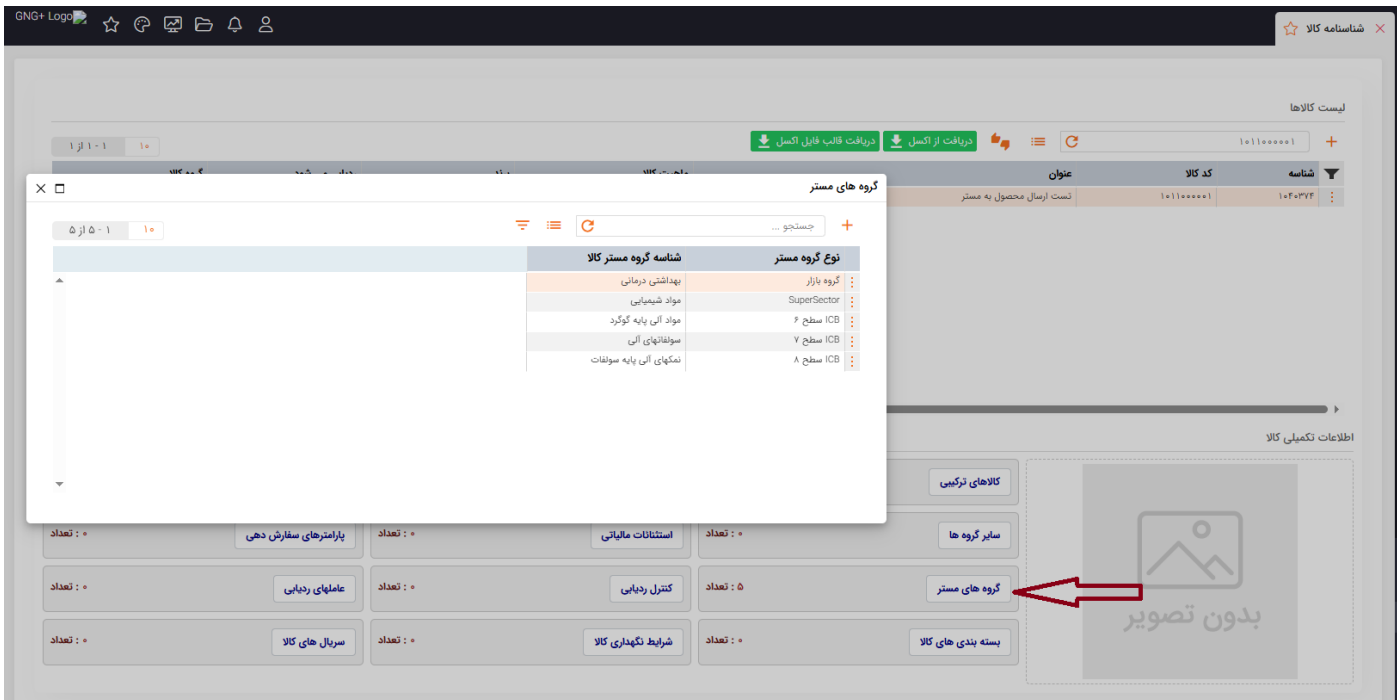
GNG+ Logo

شناسنامه کالا

لیست کالاها

۱۰۱۱۰۰۰۰۰۱

دریافت قالب فایل اکسل
دریافت از اکسل

۱۰ | ۱ - ۱ از ۱

| شناسه | کد کالا | عنوان |
|---|---|---|
| ۱۰۴۰۳۷۴ | ۱۰۱۱۰۰۰۰۰۱ | تست ارسال محصول به مستر |

گروه های مستر

جستجو ...

۱۰ | ۱ - ۵ از ۵

| نوع گروه مستر | شناسه گروه مستر کالا |
|---|---|
| گروه بازار | بهداشتی درمانی |
| SuperSector | مواد شیمیایی |
| ICB سطح ۶ | مواد آلی پایه گوگرد |
| ICB سطح ۷ | سولفاتهای آلی |
| ICB سطح ۸ | نمکهای آلی پایه سولفات |

اطلاعات تکمیلی کالا

کالاهای ترکیبی

سایر گروه ها
۰ : تعداد
استثنائات مالیاتی
۰ : تعداد
پارامترهای سفارش دهی
۰ : تعداد

گروه های مستر
۵ : تعداد
کنترل ردیابی
۰ : تعداد
عاملهای ردیابی
۰ : تعداد

بسته بندی های کالا
۰ : تعداد
شرایط نگهداری کالا
۰ : تعداد
سریال های کالا
۰ : تعداد

بدون تصویر